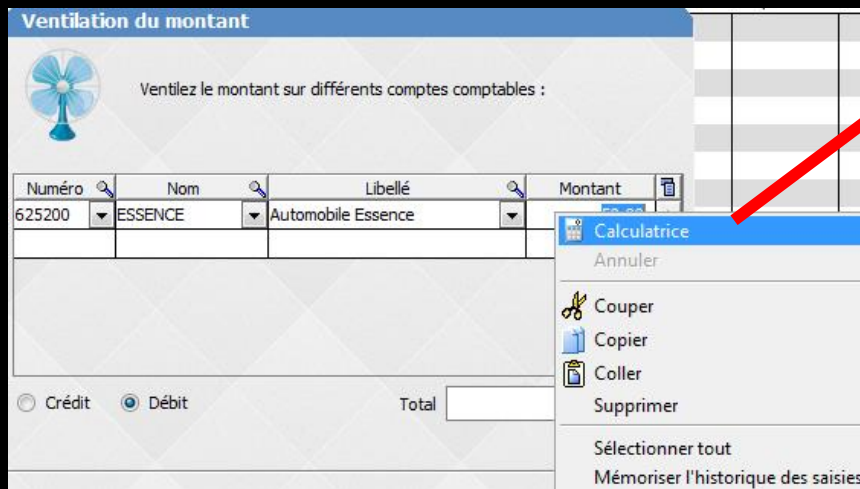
Ventilation du montant

Ventilez le montant sur différents comptes comptables :

| Numéro | Nom | Libellé | Montant |
|---|---|---|---|
| 625200 | ESSENCE | Automobile Essence | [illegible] |
| | | | |

Crédit Débit Total

Calculatrice
Annuler
Couper
Copier
Coller
Supprimer
Sélectionner tout
Mémoriser l'historique des saisies